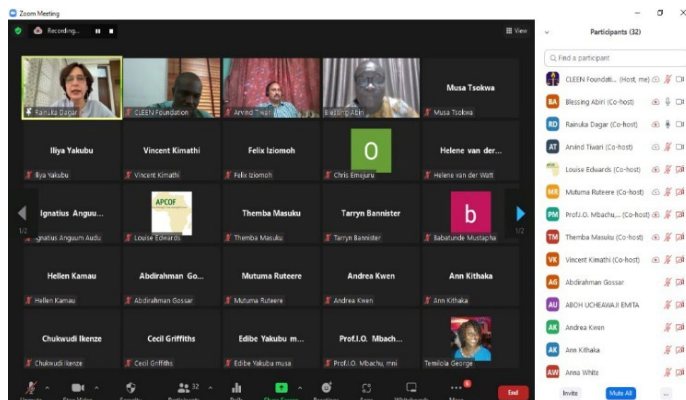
Zoom Meeting

Recording...

View

Rainuka Dagar
CLEEN Foundation
Arvind Tiwari
Blessing Abiri
Musa Tsokwa
Musa Tsokwa

Iliya Yakubu
Iliya Yakubu
Vincent Kimathi
Vincent Kimathi
Felix Iziomoh
Felix Iziomoh
O
Chris Emejuru
Helene van der...
Helene van der Walt

Ignatius Anguu...
Ignatius Angouru Audu
APCOF
Louise Edwards
Themba Masuku
Themba Masuku
Tarryn Bannister
Tarryn Bannister
b
Babatunde Mustapha

1/2
1/2

Hellen Kamau
Hellen Kamau
Abdirahman Go...
Abdirahman Gossar
Mutuma Ruteere
Mutuma Ruteere
Andrea Kwen
Andrea Kwen
Ann Kithaka
Ann Kithaka

Chukwudi Ikenze
Chukwudi Ikenze
Cecil Griffiths
Cecil Griffiths
Edibe Yakubu m...
Edibe Yakubu musa
Prof.I.O. Mbach...
Prof.I.O. Mbachu, mni
Temilola George

32

End

Participants (32)

Find a participant

CLEEN Foundati... (Host, me)
BA Blessing Abiri (Co-host)
RD Rainuka Dagar (Co-host)
AT Arvind Tiwari (Co-host)
Louise Edwards (Co-host)
MR Mutuma Ruteere (Co-host)
PM Prof.I.O. Mbachu,... (Co-host)
TM Themba Masuku (Co-host)
VK Vincent Kimathi (Co-host)
AG Abdirahman Gossar
AU ABOH UCHEAWAJI EMITA
AK Andrea Kwen
AK Ann Kithaka
AW Anna White

Invite
Mute All
...